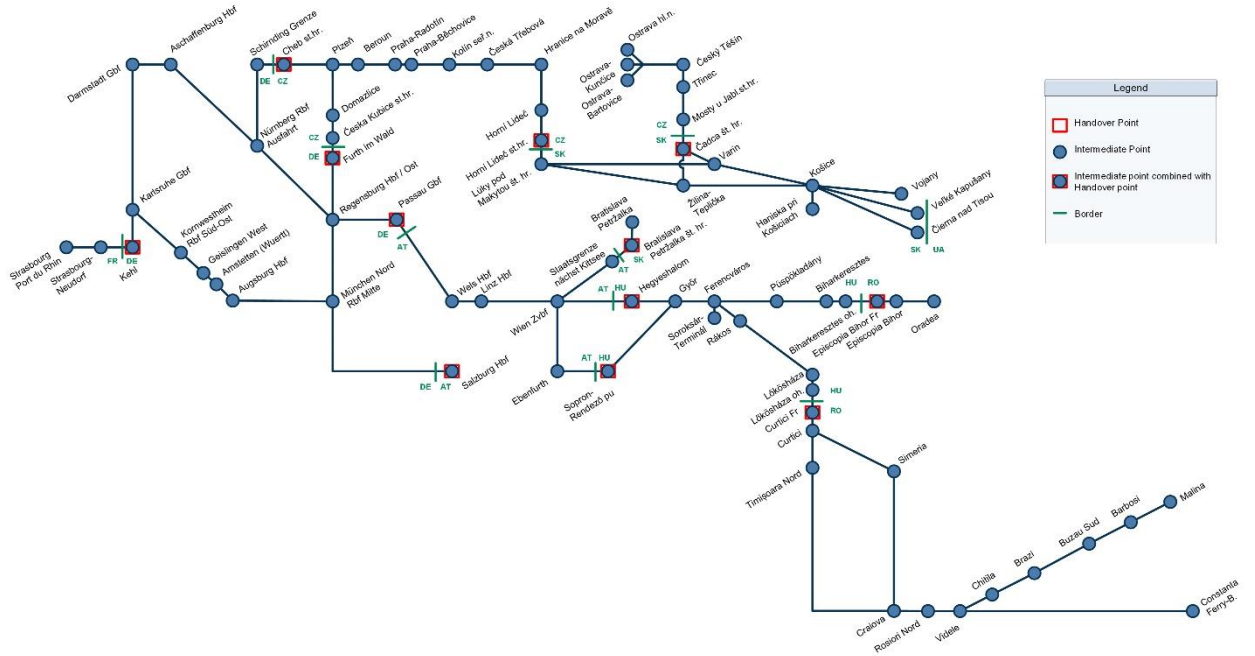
Darmstadt Gbf
Aschaffenburg Hbf
Schirnding Grenze
Cheb st.hr.
DE
CZ
Plzeň
Beroun
Praha-Radotín
Praha-Běchovice
Kolín seř.n.
Česká Třebová
Hranice na Moravě
Ostrava hl.n.
Ostrava-Kunčice
Ostrava-Bartovice
Český Těšín
Třinec
Mosty u Jabl.st.hr.
CZ
SK
Čadca št. hr.
Varín
Žilina-Teplička
Košice
Vojany
Veľké Kapušany
Čierna nad Tisou
SK
UA
Haniska pri Košiciach
Horní Lideč
Horní Lideč st.hr.
Lúky pod Makytou št. hr.
CZ
SK
Domažlice
Česká Kubice st.hr.
CZ
DE
Furth im Wald
Nürnberg Rbf Ausfahrt
Regensburg Hbf / Ost
Passau Gbf
DE
AT
Karlsruhe Gbf
Kornwestheim Rbf Süd-Ost
Geislingen West
Amstetten (Wuertt)
Augsburg Hbf
München Nord Rbf Mitte
Salzburg Hbf
DE
AT
Strasbourg Port du Rhin
Strasbourg-Neudorf
FR
DE
Kehl
Wels Hbf
Linz Hbf
Wien Zvbf
Staatsgrenze nächst Kittsee
AT
SK
Bratislava Petržalka
Bratislava Petržalka št. hr.
AT
HU
Hegyeshalom
Győr
Ebenfurth
AT
HU
Sopron-Rendező pu
Ferencváros
Soroksár-Terminál
Rákos
Püspökladány
Biharkeresztes
HU
RO
Biharkeresztes oh.
Episcopia Bihor Fr
Episcopia Bihor
Oradea
Lőkösháza
Lőkösháza oh.
HU
RO
Curtici Fr
Curtici
Simeria
Timişoara Nord
Craiova
Rosiori Nord
Videle
Chitila
Brazi
Buzau Sud
Barbosi
Malina
Constanta Ferry-B.

Legend
Handover Point
Intermediate Point
Intermediate point combined with Handover point
Border